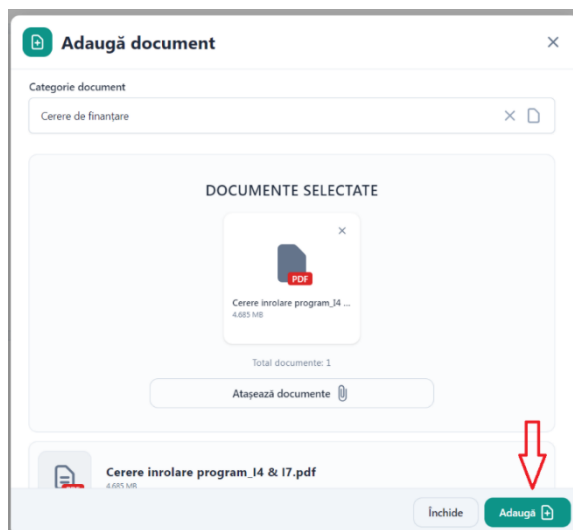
Adaugă document

×

Categorie document

Cerere de finanțare

DOCUMENTE SELECTATE

×

PDF

Cerere inrolare program_I4 ...
4.685 MB

Total documente: 1

Atașează documente

Cerere inrolare program_I4 & I7.pdf
4.685 MB

Închide

Adaugă